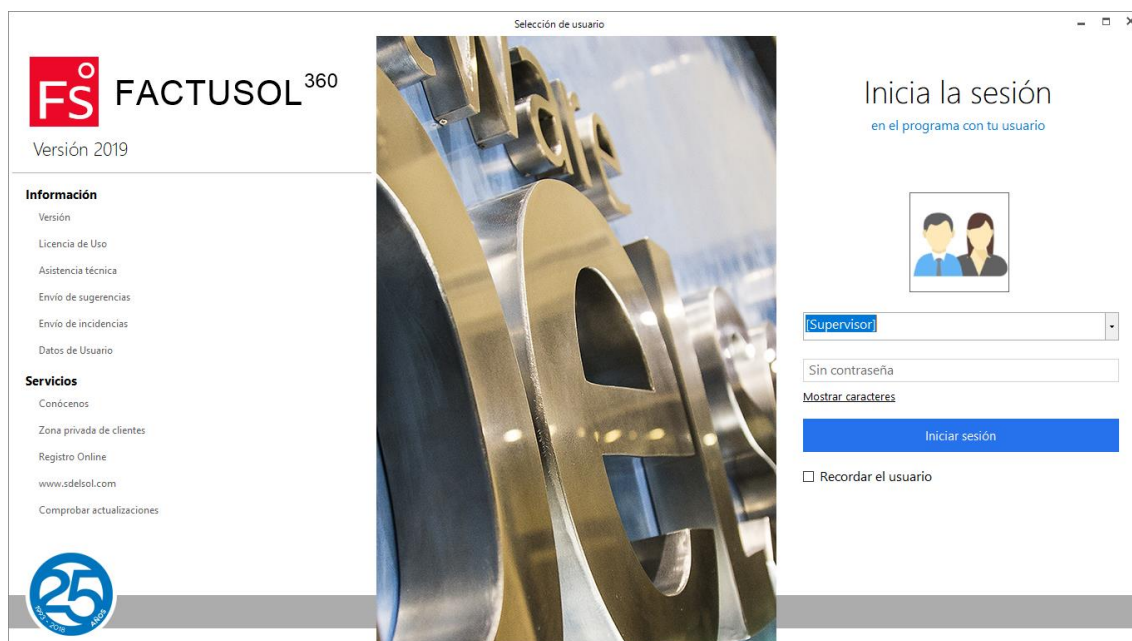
Selección de usuario

FS FACTUSOL$^{360}$

Versión 2019

Información

Versión

Licencia de Uso

Asistencia técnica

Envío de sugerencias

Envío de incidencias

Datos de Usuario

Servicios

Conócenos

Zona privada de clientes

Registro Online

www.sdelsol.com

Comprobar actualizaciones

25 1993 - 2018 AÑOS

Inicia la sesión

en el programa con tu usuario

[Supervisor]

Sin contraseña

Mostrar caracteres

Iniciar sesión

☐ Recordar el usuario